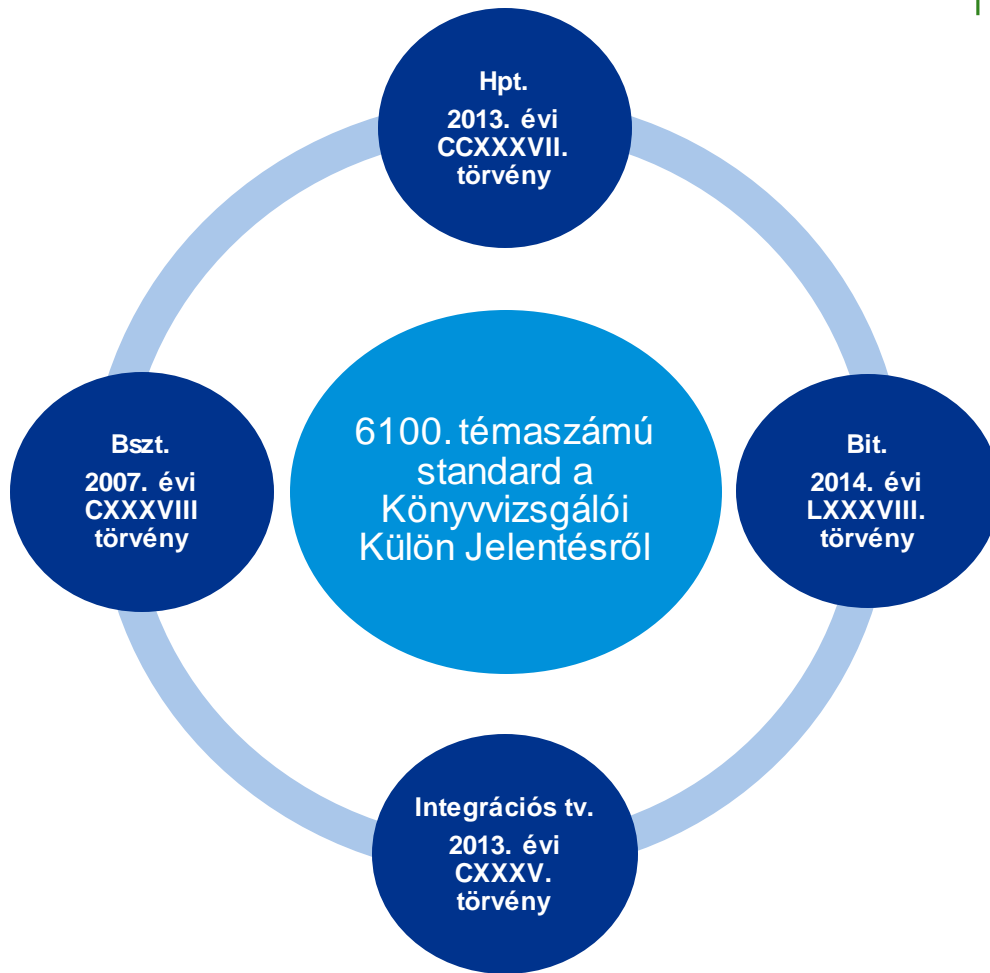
Hpt.

2013. évi CCXXXVII. törvény

6100. témaszámú standard a Könyvvizsgálói Külön Jelentésről

Bszt.

2007. évi CXXXVIII törvény

Bit.

2014. évi LXXXVIII. törvény

Integrációs tv.

2013. évi CXXXV. törvény